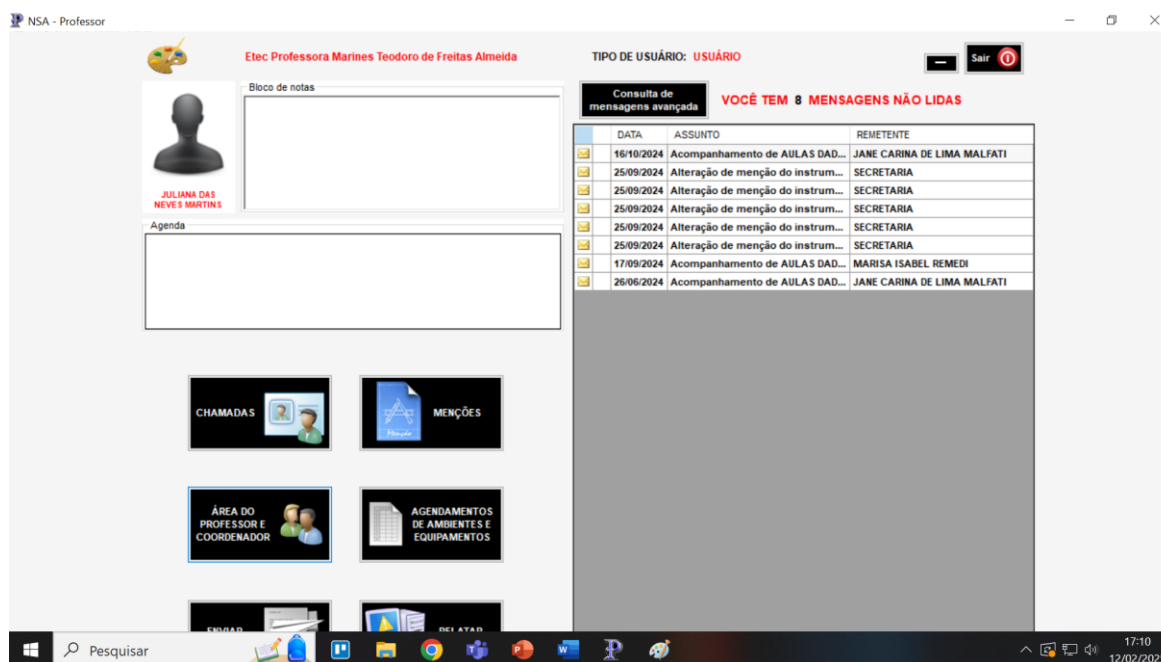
NSA - Professor

Etec Professora Marines Teodoro de Freitas Almeida

TIPO DE USUÁRIO: USUÁRIO

Sair

Bloco de notas

JULIANA DAS NEVES MARTINS

Consulta de mensagens avançada

VOCÊ TEM 8 MENSAGENS NÃO LIDAS

| | DATA | ASSUNTO | REMETENTE |
|---|---|---|---|
| | 16/10/2024 | Acompanhamento de AULAS DAD... | JANE CARINA DE LIMA MALFATI |
| | 25/09/2024 | Alteração de menção do instrum... | SECRETARIA |
| | 25/09/2024 | Alteração de menção do instrum... | SECRETARIA |
| | 25/09/2024 | Alteração de menção do instrum... | SECRETARIA |
| | 25/09/2024 | Alteração de menção do instrum... | SECRETARIA |
| | 25/09/2024 | Alteração de menção do instrum... | SECRETARIA |
| | 17/09/2024 | Acompanhamento de AULAS DAD... | MARISA ISABEL REMEDI |
| | 26/06/2024 | Acompanhamento de AULAS DAD... | JANE CARINA DE LIMA MALFATI |

Agenda

CHAMADAS

MENÇÕES

ÁREA DO PROFESSOR E COORDENADOR

AGENDAMENTOS DE AMBIENTES E EQUIPAMENTOS

ENVIAR

RELATAR

Pesquisar

17:10
12/02/202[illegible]